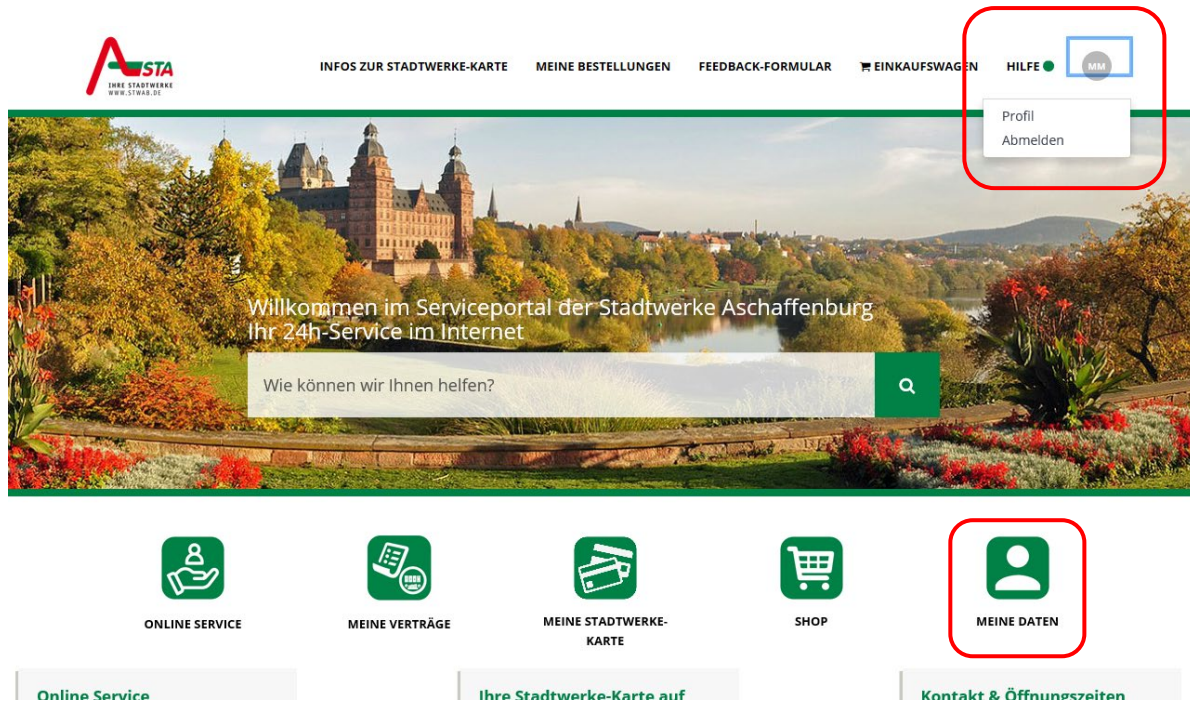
STA
IHRE STADTWERKE
WWW.STWAB.DE

INFOS ZUR STADTWERKE-KARTE MEINE BESTELLUNGEN FEEDBACK-FORMULAR EINKAUFSWAGEN HILFE MM

Profil
Abmelden

Willkommen im Serviceportal der Stadtwerke Aschaffenburg
Ihr 24h-Service im Internet

Wie können wir Ihnen helfen?

ONLINE SERVICE
MEINE VERTRÄGE
MEINE STADTWERKE-KARTE
SHOP
MEINE DATEN

Online Service
Ihre Stadtwerke-Karte auf
Kontakt & Öffnungszeiten